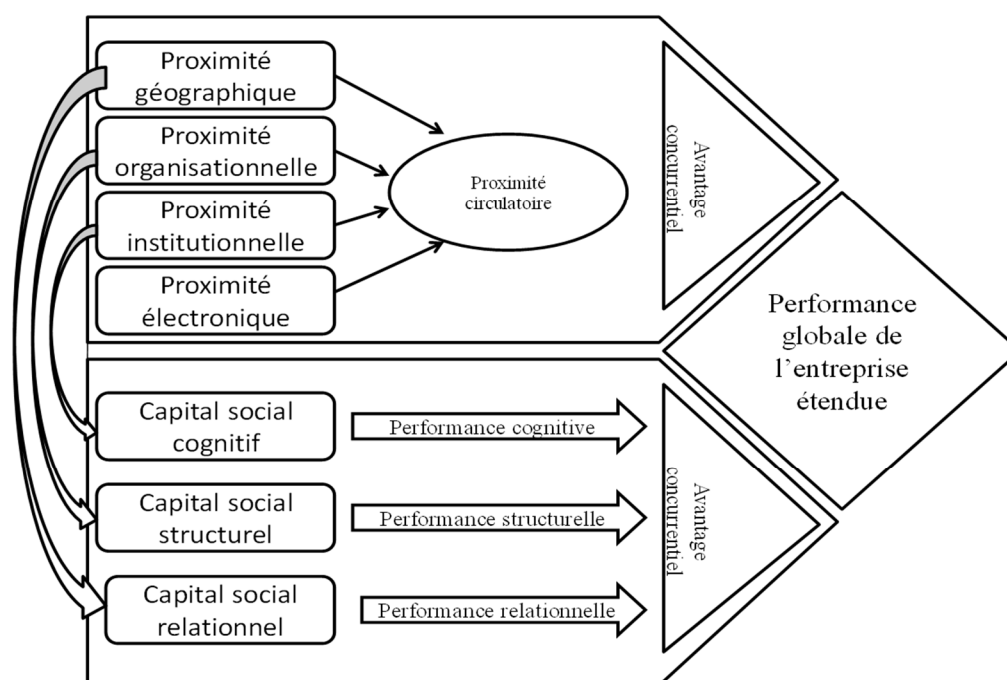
Proximité géographique

Proximité organisationnelle

Proximité institutionnelle

Proximité électronique

Proximité circulatoire

Avantage concurrentiel

Performance globale de l'entreprise étendue

Capital social cognitif

Performance cognitive

Capital social structurel

Performance structurelle

Capital social relationnel

Performance relationnelle

Avantage concurrentiel